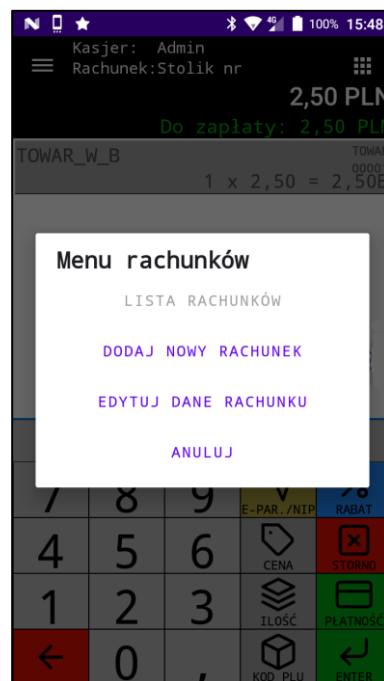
100% 15:48

Kasjer: Admin
Rachunek:Stolik nr

2,50 PLN
Do zapłaty: 2,50 PLN

TOWAR_W_B
TOWA
0000
1 x 2,50 = 2,50B

Menu rachunków

LISTA RACHUNKÓW

DODAJ NOWY RACHUNEK

EDYTUJ DANE RACHUNKU

ANULUJ

7 8 9 E-PAR./NIP RABAT
4 5 6 CENA STORNO
1 2 3 ILOŚĆ PŁATNOŚĆ
0 , KOD PLU ENTER